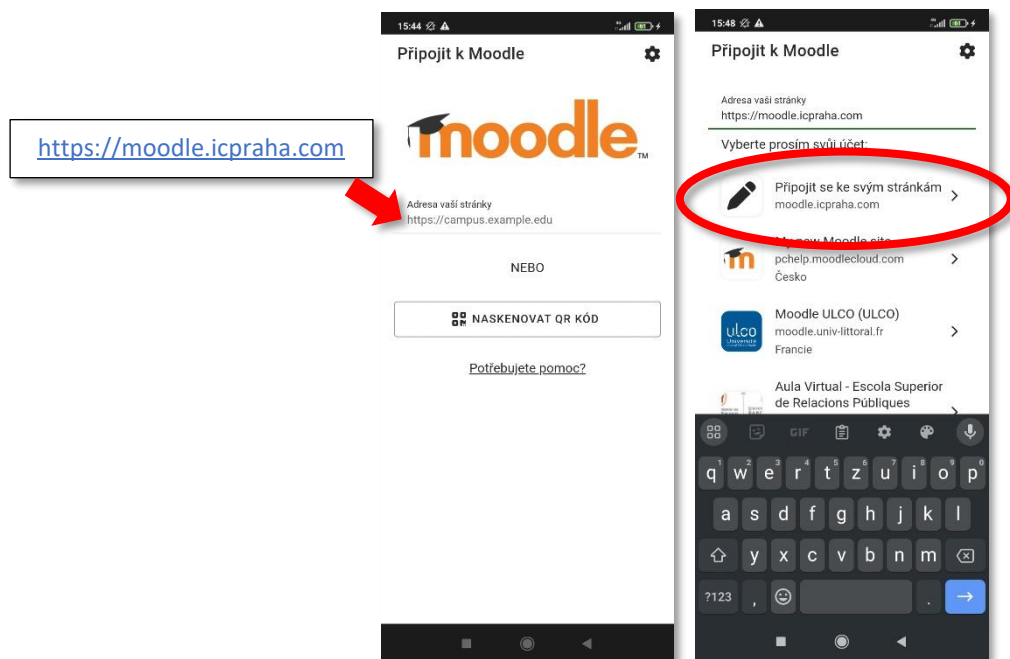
https://moodle.icpraha.com

15:44

Připojit k Moodle

moodle

Adresa vaší stránky
https://campus.example.edu

NEBO

NASKENOVAT QR KÓD

Potřebujete pomoc?

15:48

Připojit k Moodle

Adresa vaší stránky
https://moodle.icpraha.com

Vyberte prosím svůj účet:

Připojit se ke svým stránkám
moodle.icpraha.com

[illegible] Moodle site
pchelp.moodlecloud.com
Česko

Moodle ULCO (ULCO)
moodle.univ-littoral.fr
Francie

Aula Virtual - Escola Superior de Relacions Públiques

GIF

q w e r t z u i o p
a s d f g h j k l
y x c v b n m
?123 , .